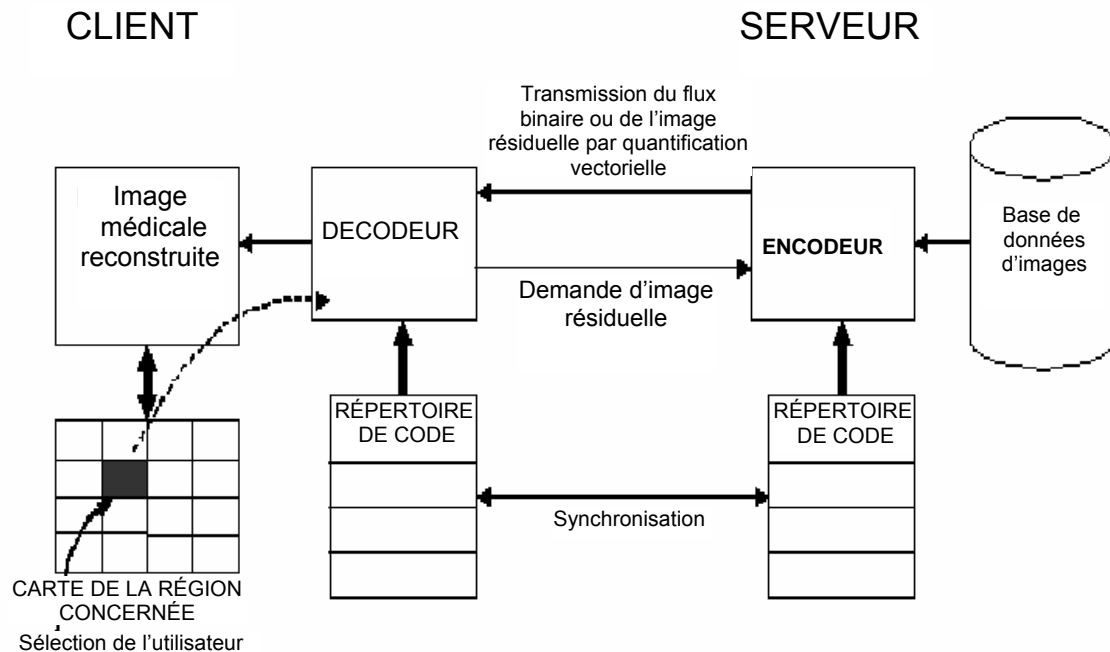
CLIENT

SERVEUR

Transmission du flux binaire ou de l'image résiduelle par quantification vectorielle

Image médicale reconstruite

DECODEUR

ENCODEUR

Base de données d'images

Demande d'image résiduelle

RÉPERTOIRE DE CODE

RÉPERTOIRE DE CODE

Synchronisation

CARTE DE LA RÉGION CONCERNÉE

Sélection de l'utilisateur